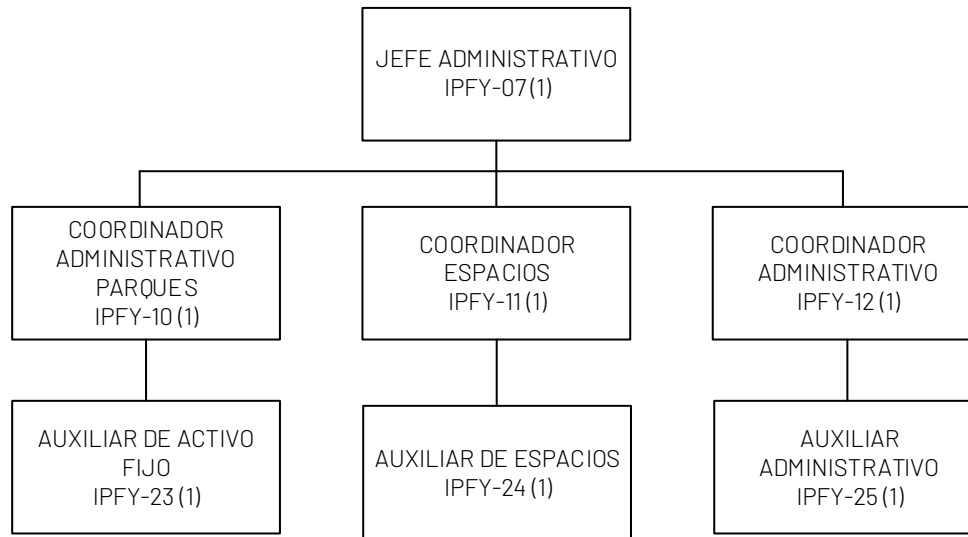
JEFE ADMINISTRATIVO
IPFY-07 (1)

COORDINADOR ADMINISTRATIVO PARQUES
IPFY-10 (1)

COORDINADOR ESPACIOS
IPFY-11 (1)

COORDINADOR ADMINISTRATIVO
IPFY-12 (1)

AUXILIAR DE ACTIVO FIJO
IPFY-23 (1)

AUXILIAR DE ESPACIOS
IPFY-24 (1)

AUXILIAR ADMINISTRATIVO
IPFY-25 (1)